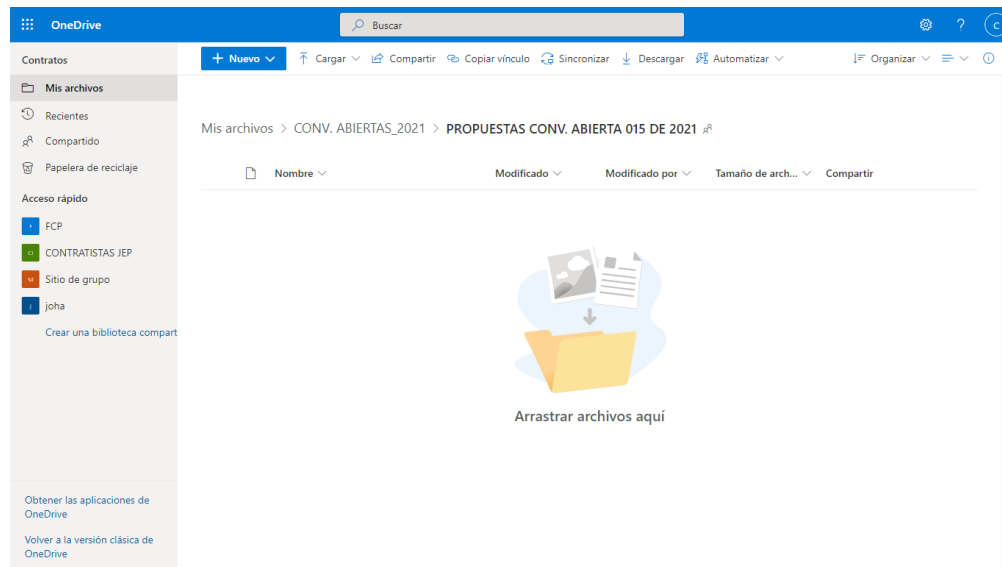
OneDrive

Buscar

?

C

Contratos

Mis archivos

Recientes

Compartido

Papelera de reciclaje

Acceso rápido

F FCP

CI CONTRATISTAS JEP

SG Sitio de grupo

J joha

Crear una biblioteca compart

Obtener las aplicaciones de OneDrive

Volver a la versión clásica de OneDrive

+ Nuevo

Cargar

Compartir

Copiar vínculo

Sincronizar

Descargar

Automatizar

Organizar

Mis archivos > CONV. ABIERTAS_2021 > PROPUESTAS CONV. ABIERTA 015 DE 2021

| Nombre | Modificado | Modificado por | Tamaño de arch... | Compartir |
|---|---|---|---|---|

Arrastrar archivos aquí